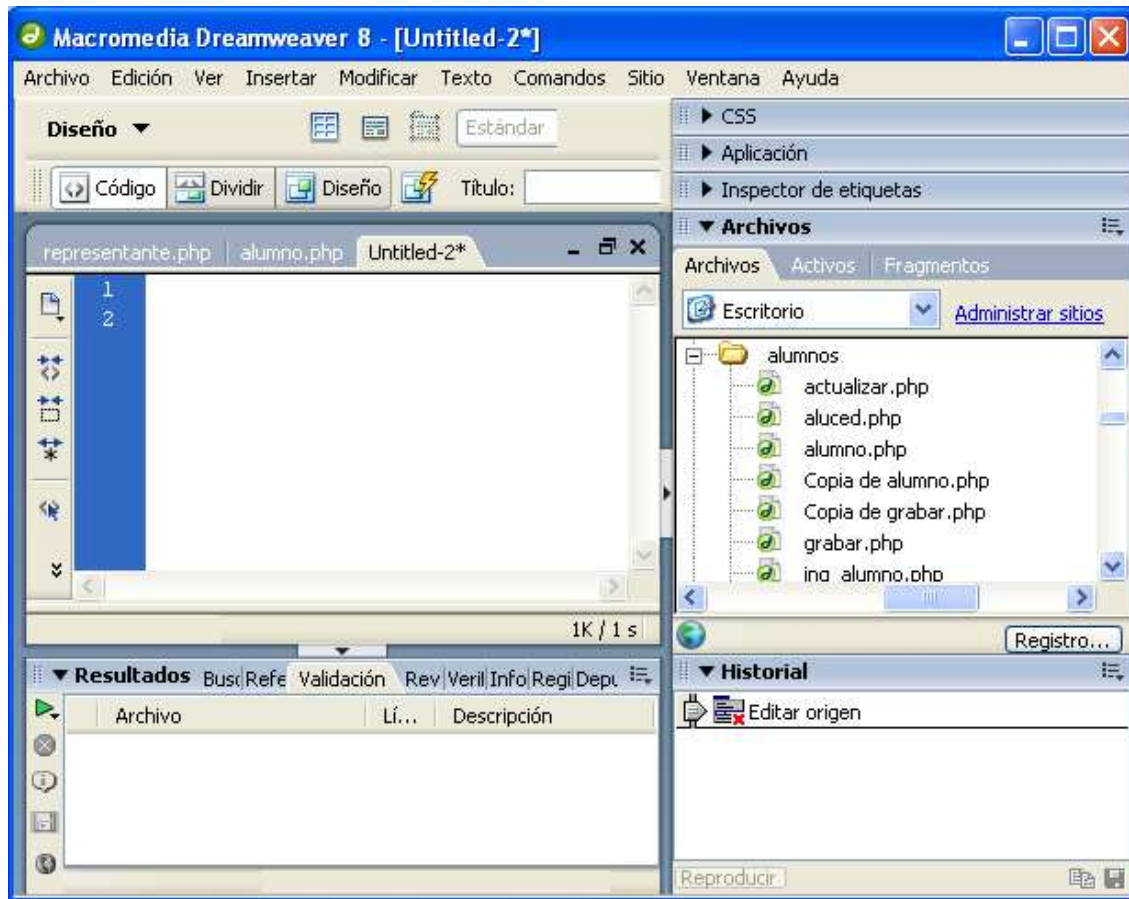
Macromedia Dreamweaver 8 - [Untitled-2*]

Archivo Edición Ver Insertar Modificar Texto Comandos Sitio Ventana Ayuda

Diseño ▼

Estándar

Código Dividir Diseño Título:

representante.php alumno.php Untitled-2*

1
2

1K / 1 s

▶ CSS
▶ Aplicación
▶ Inspector de etiquetas
▼ Archivos

Archivos Activos Fragmentos

Escritorio

Administrar sitios

alumnos
actualizar.php
aluced.php
alumno.php
Copia de alumno.php
Copia de grabar.php
grabar.php
ing_alumno.php

Registro...

▼ Resultados Busc Refe Validación Rev Veril Info Regi Depu

| Archivo | Lí... | Descripción |
|---|---|---|

▼ Historial

Editar origen

Reproducir